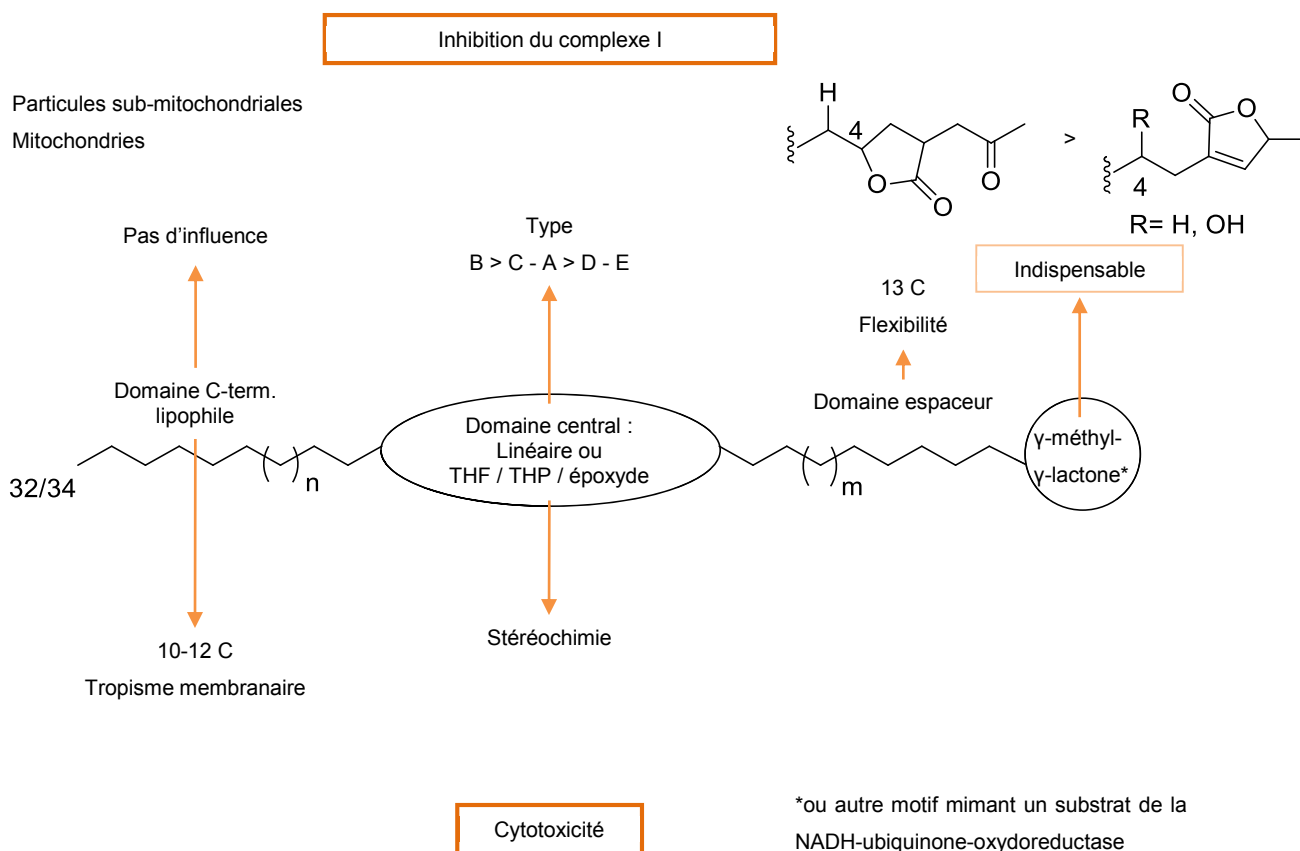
Inhibition du complexe I

Particules sub-mitochondriales

Mitochondries

H

4

O

O

O

>

R

O

O

4

R= H, OH

Pas d'influence

Type

B > C - A > D - E

Indispensable

13 C

Flexibilité

Domaine C-term. lipophile

Domaine espaceur

Domaine central : Linéaire ou THF / THP / époxyde

γ-méthyl-γ-lactone*

32/34

n

m

10-12 C

Tropisme membranaire

Stéréochimie

Cytotoxicité

*ou autre motif mimant un substrat de la NADH-ubiquinone-oxydoreductase